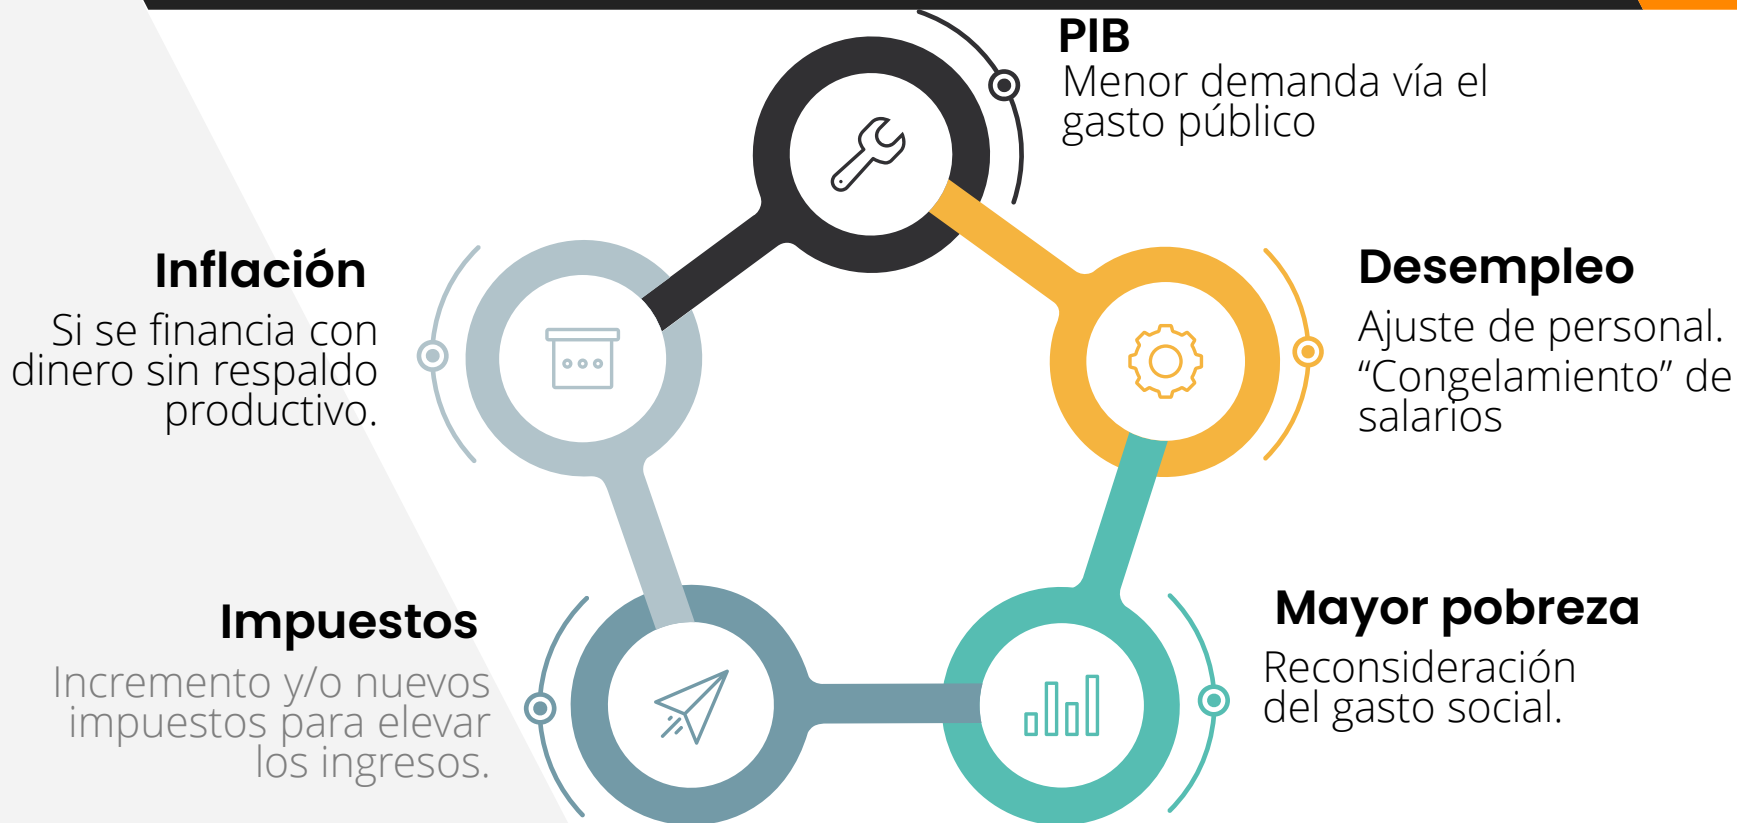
PIB
Menor demanda vía el gasto público

Inflación
Si se financia con dinero sin respaldo productivo.

Desempleo
Ajuste de personal. “Congelamiento” de salarios

Impuestos
Incremento y/o nuevos impuestos para elevar los ingresos.

Mayor pobreza
Reconsideración del gasto social.